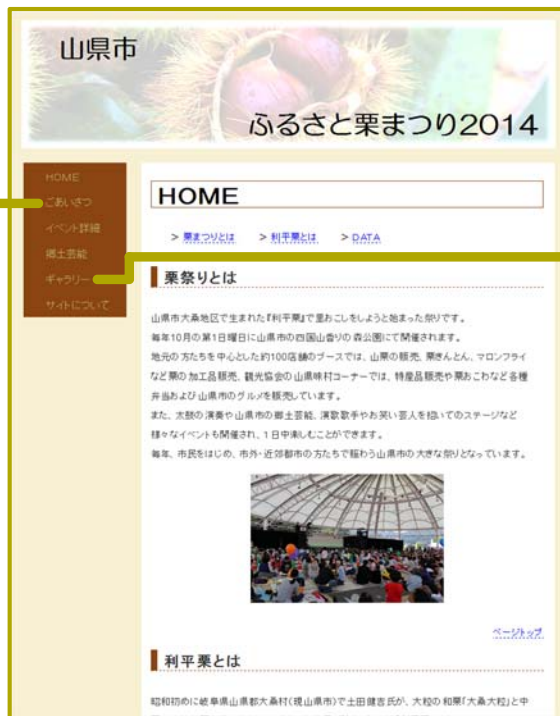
山県市

ふるさと栗まつり2014

HOME
ごあいさつ
イベント詳細
郷土芸能
ギャラリー
サイトについて

HOME

> 栗まつりとは　> 利平栗とは　> DATA

栗祭りとは

山県市大桑地区で生まれた『利平栗』で里おこしをしようと始まった祭りです。
毎年10月の第1日曜日に山県市の四国山香りの森公園にて開催されます。
地元の方たちを中心とした約100店舗のブースでは、山県の栗販売、栗きんとん、マロンフライなど栗の加工品販売、観光協会の山県味村コーナーでは、特産品販売や栗おこわなど各種弁当および山県市のグルメを販売しています。
また、太鼓の演奏や山県市の郷土芸能、演歌歌手やお笑い芸人を招いてのステージなど様々なイベントも開催され、１日中楽しむことができます。
毎年、市民をはじめ、市外・近郊都市の方たちで賑わう山県市の大きな祭りとなっています。

ページトップ

利平栗とは

昭和初めに岐阜県山県郡大桑村(現山県市)で土田健吉氏が、大粒の和栗「大桑大粒」と中